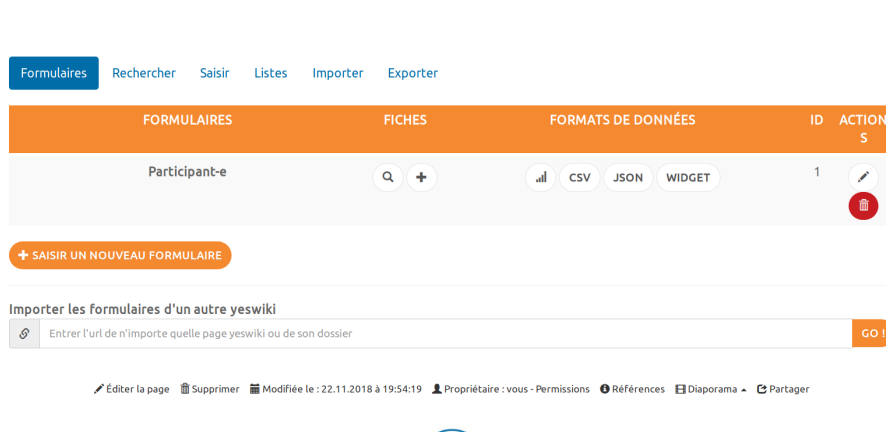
Formulaires Rechercher Saisir Listes Importer Exporter

| FORMULAIRES | FICHES | FORMATS DE DONNÉES | ID | ACTIONS |
|---|---|---|---|---|
| Participant-e | | CSV JSON WIDGET | 1 | |

SAISIR UN NOUVEAU FORMULAIRE

Importer les formulaires d'un autre yeswiki

Entrer l'url de n'importe quelle page yeswiki ou de son dossier

GO !

Éditer la page Supprimer Modifiée le : 22.11.2018 à 19:54:19 Propriétaire : vous - Permissions Références Diaporama Partager